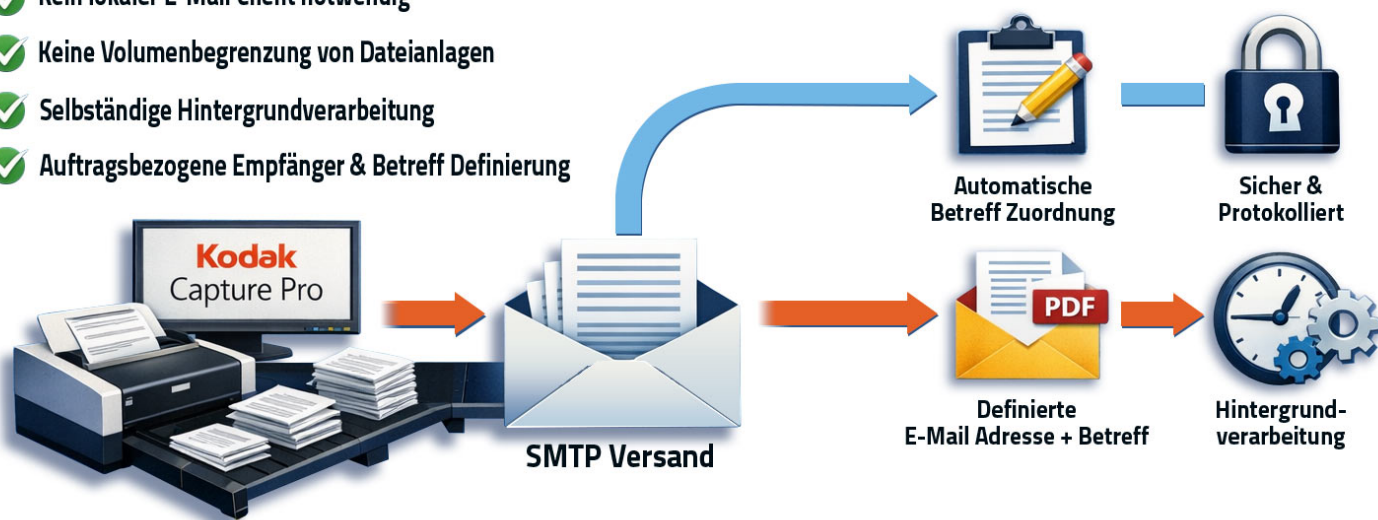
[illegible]

Keine Volumenbegrenzung von Dateianlagen

Selbständige Hintergrundverarbeitung

Auftragsbezogene Empfänger & Betreff Definierung

Kodak
Capture Pro

SMTP Versand

Automatische
Betreff Zuordnung

Sicher &
Protokolliert

PDF

Definierte
E-Mail Adresse + Betreff

Hintergrund-
verarbeitung